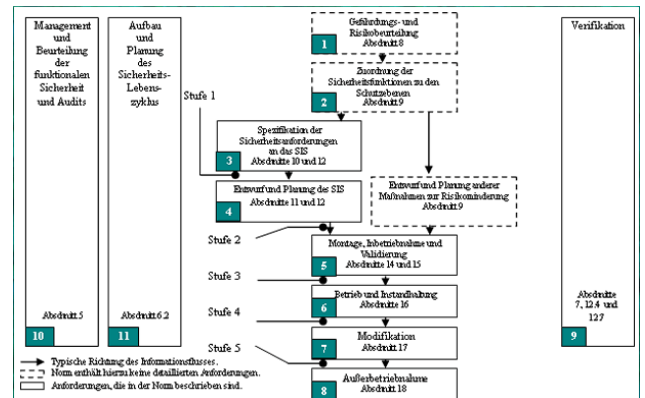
Management und Beurteilung der funktionalen Sicherheit und Audits

Abschnitt 5

10

Aufbau und Planung des Sicherheits-Lebens-zyklus

Abschnitt 6.2

11

Gefährdungs- und Risikobeurteilung
Abschnitt 8

1

Zuordnung der Sicherheitsfunktionen zu den Schutzebenen
Abschnitt 9

2

Stufe 1

Spezifikation der Sicherheitsanforderungen an das SIS
Abschnitte 10 und 12

3

Entwurf und Planung des SIS
Abschnitte 11 und 12

4

Entwurf und Planung anderer Maßnahmen zur Risikominderung
Abschnitt 9

Stufe 2

Montage, Inbetriebnahme und Validierung
Abschnitte 14 und 15

5

Stufe 3

Betrieb und Instandhaltung
Abschnitt 16

6

Stufe 4

Modifikation
Abschnitt 17

7

Stufe 5

Außerbetriebnahme
Abschnitt 18

8

Verifikation

Abschnitte 7, 12.4 und 12.7

9

Typische Richtung des Informationsflusses.
Norm enthält hierzu keine detaillierten Anforderungen.
Anforderungen, die in der Norm beschrieben sind.